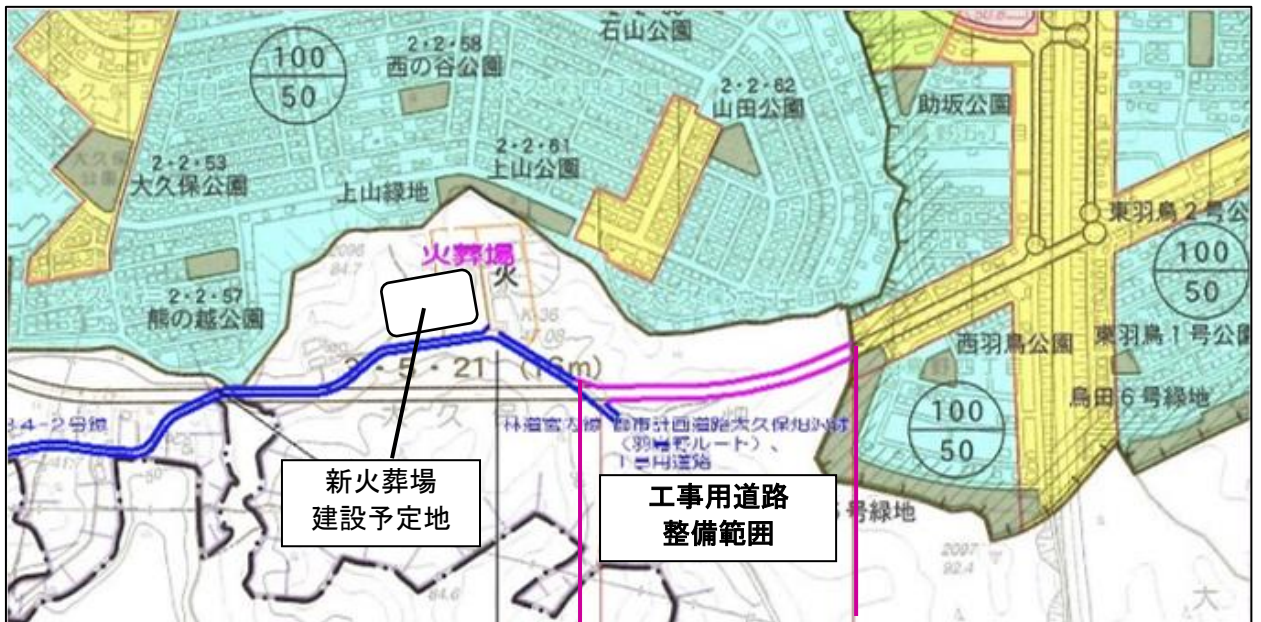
石山公園

100
50

2・2・58
西の谷公園

2・2・62
山田公園

助坂公園

2・2・53
大久保公園

2・2・61
上山公園

上山緑地

東羽鳥2号公

火葬場

100
50

2・2・57
熊の越公園

西羽鳥公園

東羽鳥1号公園

3・5・21 (16m)

島田6号緑地

100
50

4-2号線

林道室ケ線 都市計画道路大久保堀池線 (羽鳥ルート)、工事用道路

新火葬場
建設予定地

工事用道路
整備範囲

号緑地

大